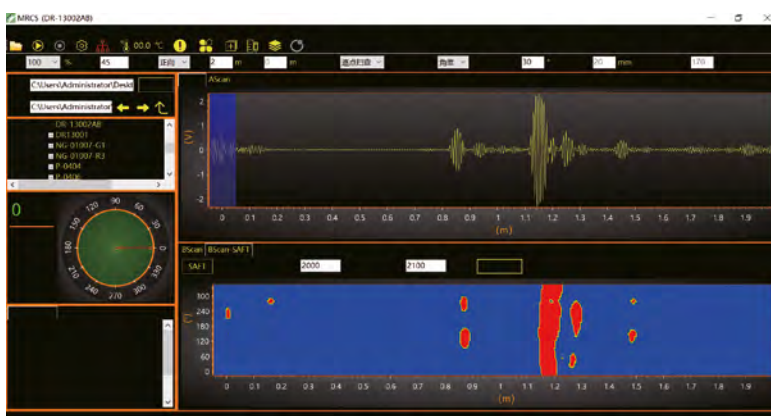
MRCS (DR-13002AB)

00.0 ℃

100 %  45  距向  2 m  0 m  遥点归零  角度  30 °  20 mm  170

C:\Users\Administrator\Desk
C:\Users\Administrator

DR-13002AB
DR13001
NG-01007-G1
NG-01007-R3
P-0404
P-0406

0

90 60 30 0 330 300 270 240 210 180 150 120

AScan
2
1
0
-1
-2
(V)
0 0.1 0.2 0.3 0.4 0.5 0.6 0.7 0.8 0.9 1 1.1 1.2 1.3 1.4 1.5 1.6 1.7 1.8 1.9
(m)

BScan  BScan-SAFT
SAFT  2000  2100
300
240
180
120
60
0
(°)
0 0.1 0.2 0.3 0.4 0.5 0.6 0.7 0.8 0.9 1 1.1 1.2 1.3 1.4 1.5 1.6 1.7 1.8 1.9
(m)